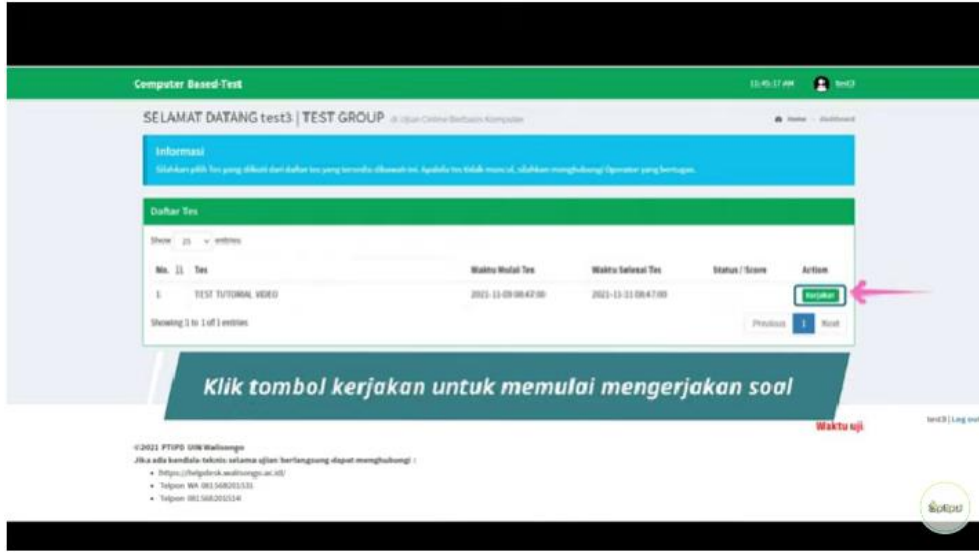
Computer Based-Test

11:45:17 AM test3

SELAMAT DATANG test3 | TEST GROUP di Ujian Online Berbasis Komputer

Home > Dashboard

Informasi

Silahkan pilih Tes yang diikuti dari daftar tes yang tersedia dibawah ini. Apabila tes tidak muncul, silahkan menghubungi Operator yang bertugas.

Daftar Tes

Show 25 entries

| No. | Tes | Waktu Mulai Tes | Waktu Selesai Tes | Status / Score | Action |
|---|---|---|---|---|---|
| 1 | TEST TUTORIAL VIDEO | 2021-11-09 08:47:00 | 2021-11-11 08:47:00 | | Kerjakan |

Showing 1 to 1 of 1 entries

Previous 1 Next

Klik tombol kerjakan untuk memulai mengerjakan soal

Waktu uji

test3 | Log out

©2021 PTIPD UIN Walisongo

Jika ada kendala teknis selama ujian berlangsung dapat menghubungi :

• https://helpdesk.walisongo.ac.id/
• Telpon WA 081568201531
• Telpon 081568201514

Spiipu